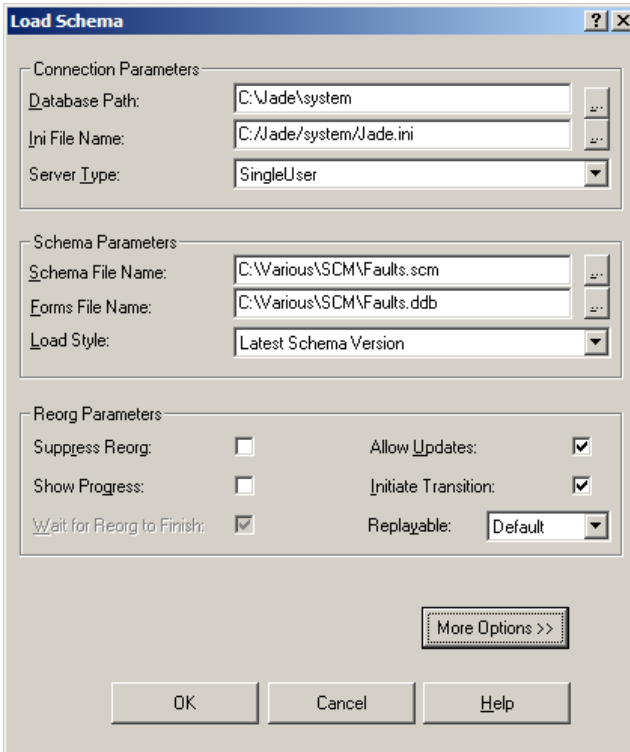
Load Schema

? X

Connection Parameters

Database Path: C:\Jade\system ...

Ini File Name: C:/Jade/system/Jade.ini ...

Server Type: SingleUser

Schema Parameters

Schema File Name: C:\Various\SCM\Faults.scm ...

Forms File Name: C:\Various\SCM\Faults.ddb ...

Load Style: Latest Schema Version

Reorg Parameters

Suppress Reorg:

Allow Updates:

Show Progress:

Initiate Transition:

Wait for Reorg to Finish:

Replayable: Default

More Options >>

OK

Cancel

Help